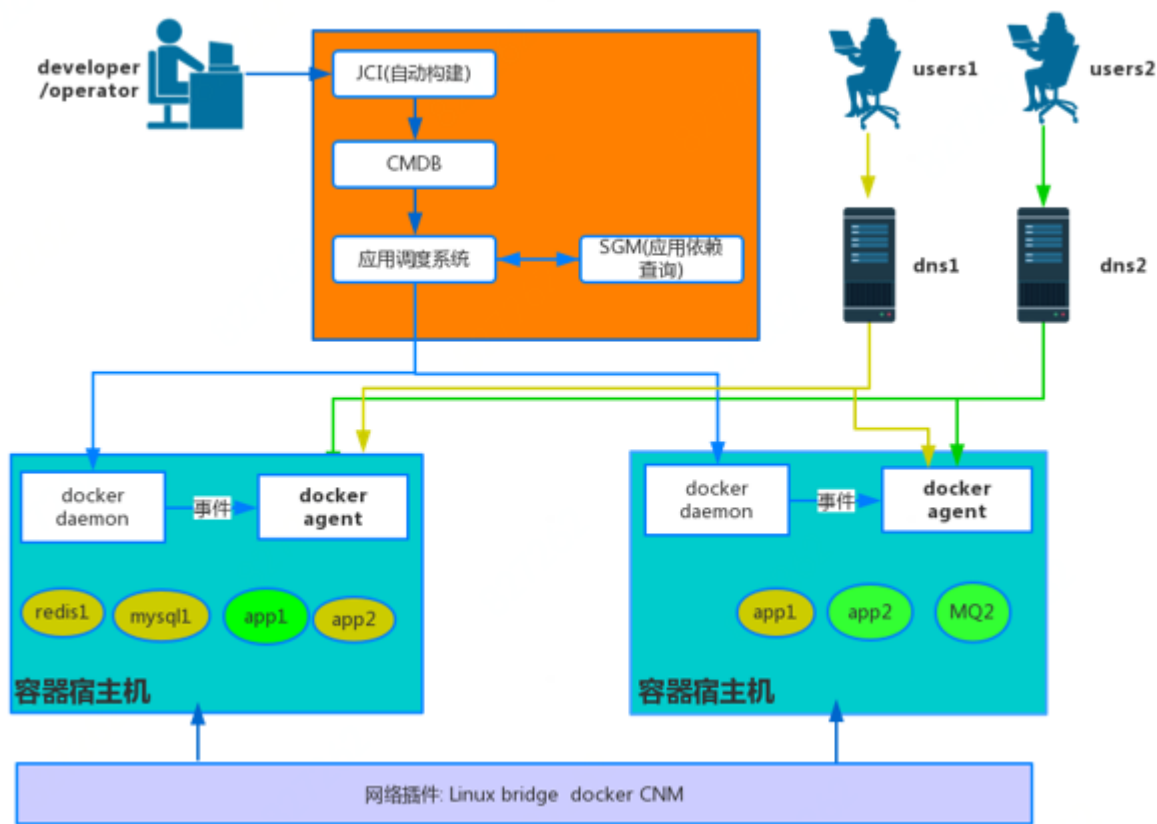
developer /operator

JCI(自动构建)

CMDB

应用调度系统

SGM(应用依赖查询)

users1

users2

dns1

dns2

docker daemon

事件

docker agent

redis1

mysql1

app1

app2

容器宿主机

docker daemon

事件

docker agent

app1

app2

MQ2

容器宿主机

网络插件: Linux bridge docker CNM